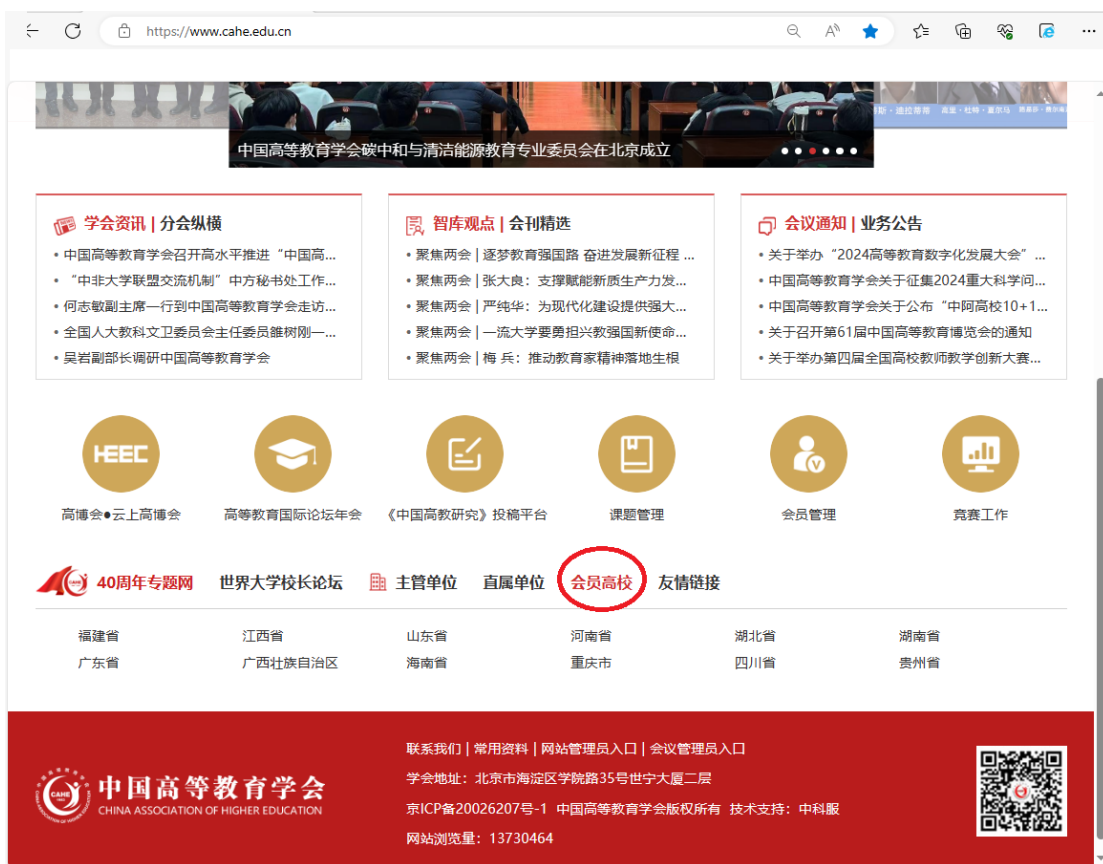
https://www.cahe.edu.cn

中国高等教育学会碳中和与清洁能源教育专业委员会在北京成立

学会资讯 | 分会纵横
• 中国高等教育学会召开高水平推进“中国高...
• “中非大学联盟交流机制”中方秘书处工作...
• 何志敏副主席一行到中国高等教育学会走访...
• 全国人大教科文卫委员会主任委员雒树刚一...
• 吴岩副部长调研中国高等教育学会

智库观点 | 会刊精选
• 聚焦两会 | 逐梦教育强国路 奋进发展新征程 ...
• 聚焦两会 | 张大良：支撑赋能新质生产力发...
• 聚焦两会 | 严纯华：为现代化建设提供强大...
• 聚焦两会 | 一流大学要勇担兴教强国新使命...
• 聚焦两会 | 梅 兵：推动教育家精神落地生根

会议通知 | 业务公告
• 关于举办“2024高等教育数字化发展大会”...
• 中国高等教育学会关于征集2024重大科学问...
• 中国高等教育学会关于公布“中阿高校10+1...
• 关于召开第61届中国高等教育博览会的通知
• 关于举办第四届全国高校教师教学创新大赛...

HEEC
高博会●云上高博会
高等教育国际论坛年会
《中国高教研究》投稿平台
课题管理
会员管理
竞赛工作

40周年专题网 世界大学校长论坛 主管单位 直属单位 会员高校 友情链接

| 福建省 | 江西省 | 山东省 | 河南省 | 湖北省 | 湖南省 |
|---|---|---|---|---|---|
| 广东省 | 广西壮族自治区 | 海南省 | 重庆市 | 四川省 | 贵州省 |

中国高等教育学会
CHINA ASSOCIATION OF HIGHER EDUCATION

联系我们 | 常用资料 | 网站管理员入口 | 会议管理员入口
学会地址：北京市海淀区学院路35号世宁大厦二层
京ICP备20026207号-1 中国高等教育学会版权所有 技术支持：中科服
网站浏览量：13730464